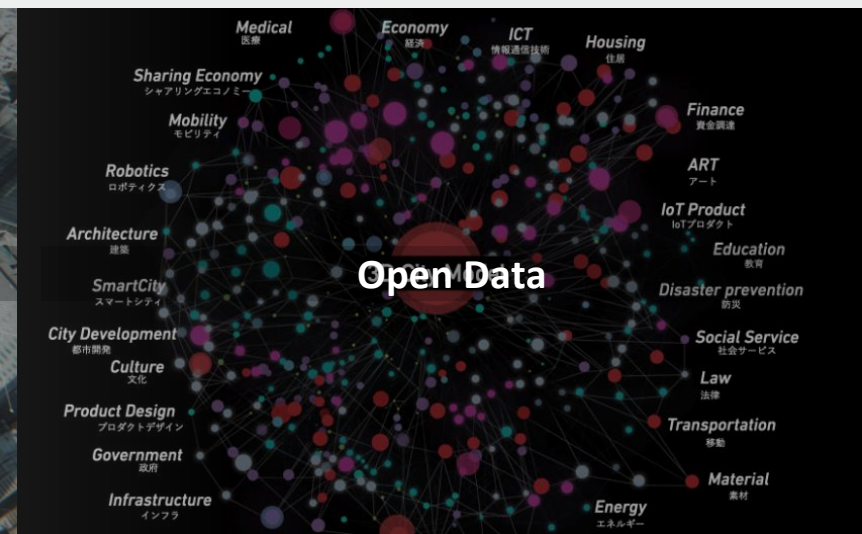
Medical
医療

Economy
経済

ICT
情報通信技術

Housing
住居

Sharing Economy
シャアリングエコノミー

Mobility
モビリティ

Finance
資金調達

Robotics
ロボティクス

ART
アート

IoT Product
IoTプロダクト

Architecture
建築

Education
教育

Open Data

SmartCity
スマートシティ

Disaster prevention
防災

City Development
都市開発

Social Service
社会サービス

Culture
文化

Law
法律

Product Design
プロダクトデザイン

Transportation
移動

Government
政府

Material
素材

Infrastructure
インフラ

Energy
エネルギー